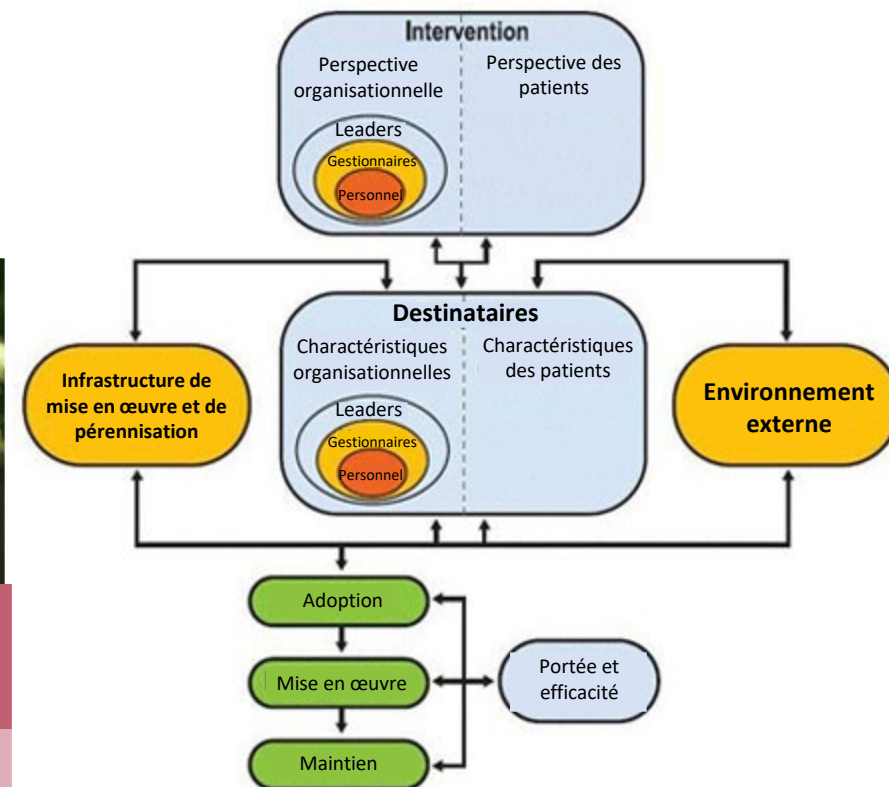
Intervention

Perspective organisationnelle

Perspective des patients

Leaders

Gestionnaires

Personnel

Destinataires

Charactéristiques organisationnelles

Charactéristiques des patients

Leaders

Gestionnaires

Personnel

Infrastructure de mise en œuvre et de pérennisation

Environnement externe

Adoption

Mise en œuvre

Maintien

Portée et efficacité